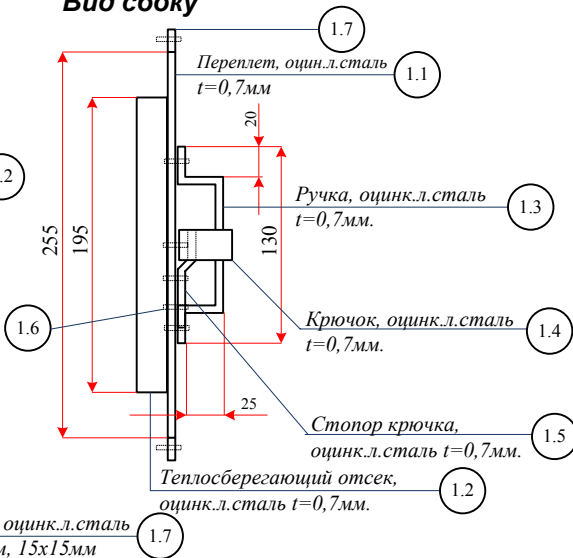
Вид сбоку

1.7

Переплет, оцин.л.сталь t=0,7мм

1.1

.2

20

Ручка, оцинк.л.сталь t=0,7мм.

1.3

255

195

130

1.6

Крючок, оцинк.л.сталь t=0,7мм.

1.4

25

Стопор крючка, оцинк.л.сталь t=0,7мм.

1.5

Теплосберегающий отсек, оцинк.л.сталь t=0,7мм.

1.2

оцинк.л.сталь

м, 15х15мм

1.7